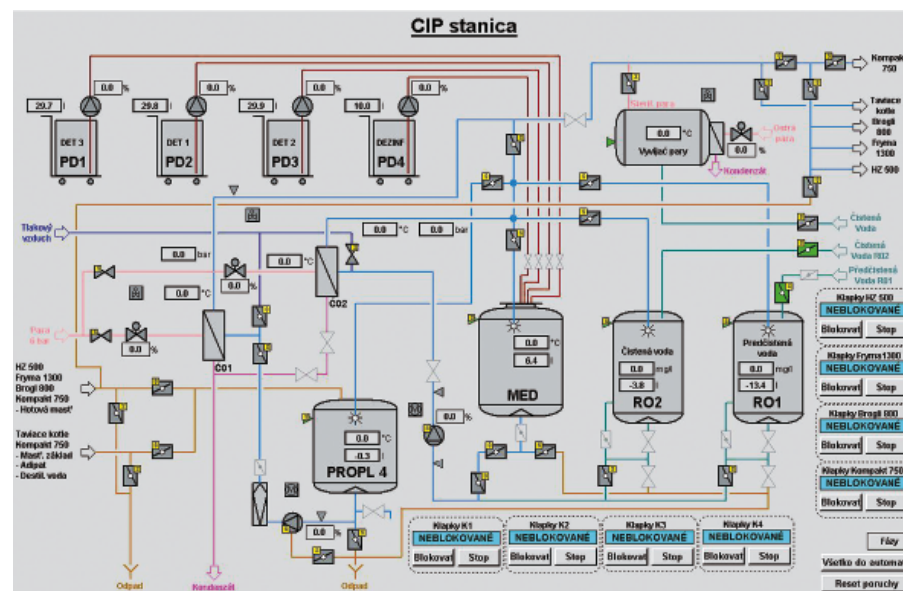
CIP stanica

29.7 l
0.0 %
DET 3
PD1
29.8 l
0.0 %
DET 1
PD2
29.9 l
0.0 %
DET 2
PD3
10.0 l
0.0 %
DEZINF
PD4

Kompakt 750
Tavíace kotle
Brogli 800
Fryma 1300
HZ 500

Sterif. para
0.0 °C
Vyvíjač pary
0.0 %
Ostrá para
Kondenzát

Čistená Voda
Čistená Voda RO2
Predčistená Voda RO1

Tlakový vzduch
0.0 bar
0.0 °C
0.0 bar
0.0 °C
0.0 %
0.0 °C
C02
Para 6 bar
0.0 %
C01

0.0 °C
6.4 l
MED

Čistená voda
0.0 mg/l
-3.8 l
RO2

Predčistená voda
0.0 mg/l
-13.4 l
RO1

HZ 500
Fryma 1300
Brogli 800
Kompakt 750
- Hotová masť

Tavíace kotle
Kompakt 750
- Masť. základ
- Adipat
- Destil. voda

0.0 %
0.0 °C
-0.3 l
PROPL 4
0.0 %

Odpad
Kanalizácia
Odpad

Klapky K1
NEBLOKOVANÉ
Blokovať Stop
Klapky K2
NEBLOKOVANÉ
Blokovať Stop
Klapky K3
NEBLOKOVANÉ
Blokovať Stop
Klapky K4
NEBLOKOVANÉ
Blokovať Stop

Klapky HZ 500
NEBLOKOVANÉ
Blokovať Stop
Klapky Fryma 1300
NEBLOKOVANÉ
Blokovať Stop
Klapky Brogli 800
NEBLOKOVANÉ
Blokovať Stop
Klapky Kompakt 750
NEBLOKOVANÉ
Blokovať Stop

Fázy
Všetko do automat
Reset poruchy